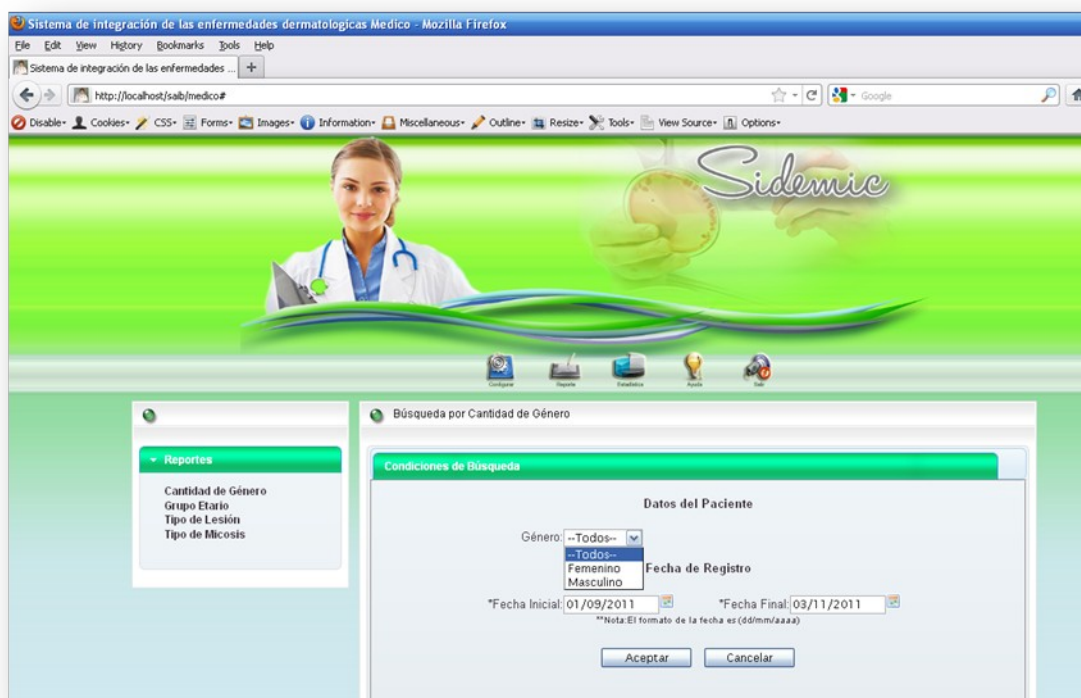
Sistema de integración de las enfermedades dermatologicas Medico - Mozilla Firefox

File Edit View History Bookmarks Tools Help

Sistema de integración de las enfermedades ...

http://localhost/saib/medico#

Google

Disable Cookies CSS Forms Images Information Miscellaneous Outline Resize Tools View Source Options

Sidemic

Configurar Reporte Estadística Ayuda Salir

Reportes

Cantidad de Género
Grupo Etario
Tipo de Lesión
Tipo de Micosis

Búsqueda por Cantidad de Género

Condiciones de Búsqueda

Datos del Paciente

Género: --Todos--

--Todos--
Femenino
Masculino

Fecha de Registro

*Fecha Inicial: 01/09/2011 *Fecha Final: 03/11/2011

**Nota:El formato de la fecha es (dd/mm/aaaa)

Aceptar Cancelar